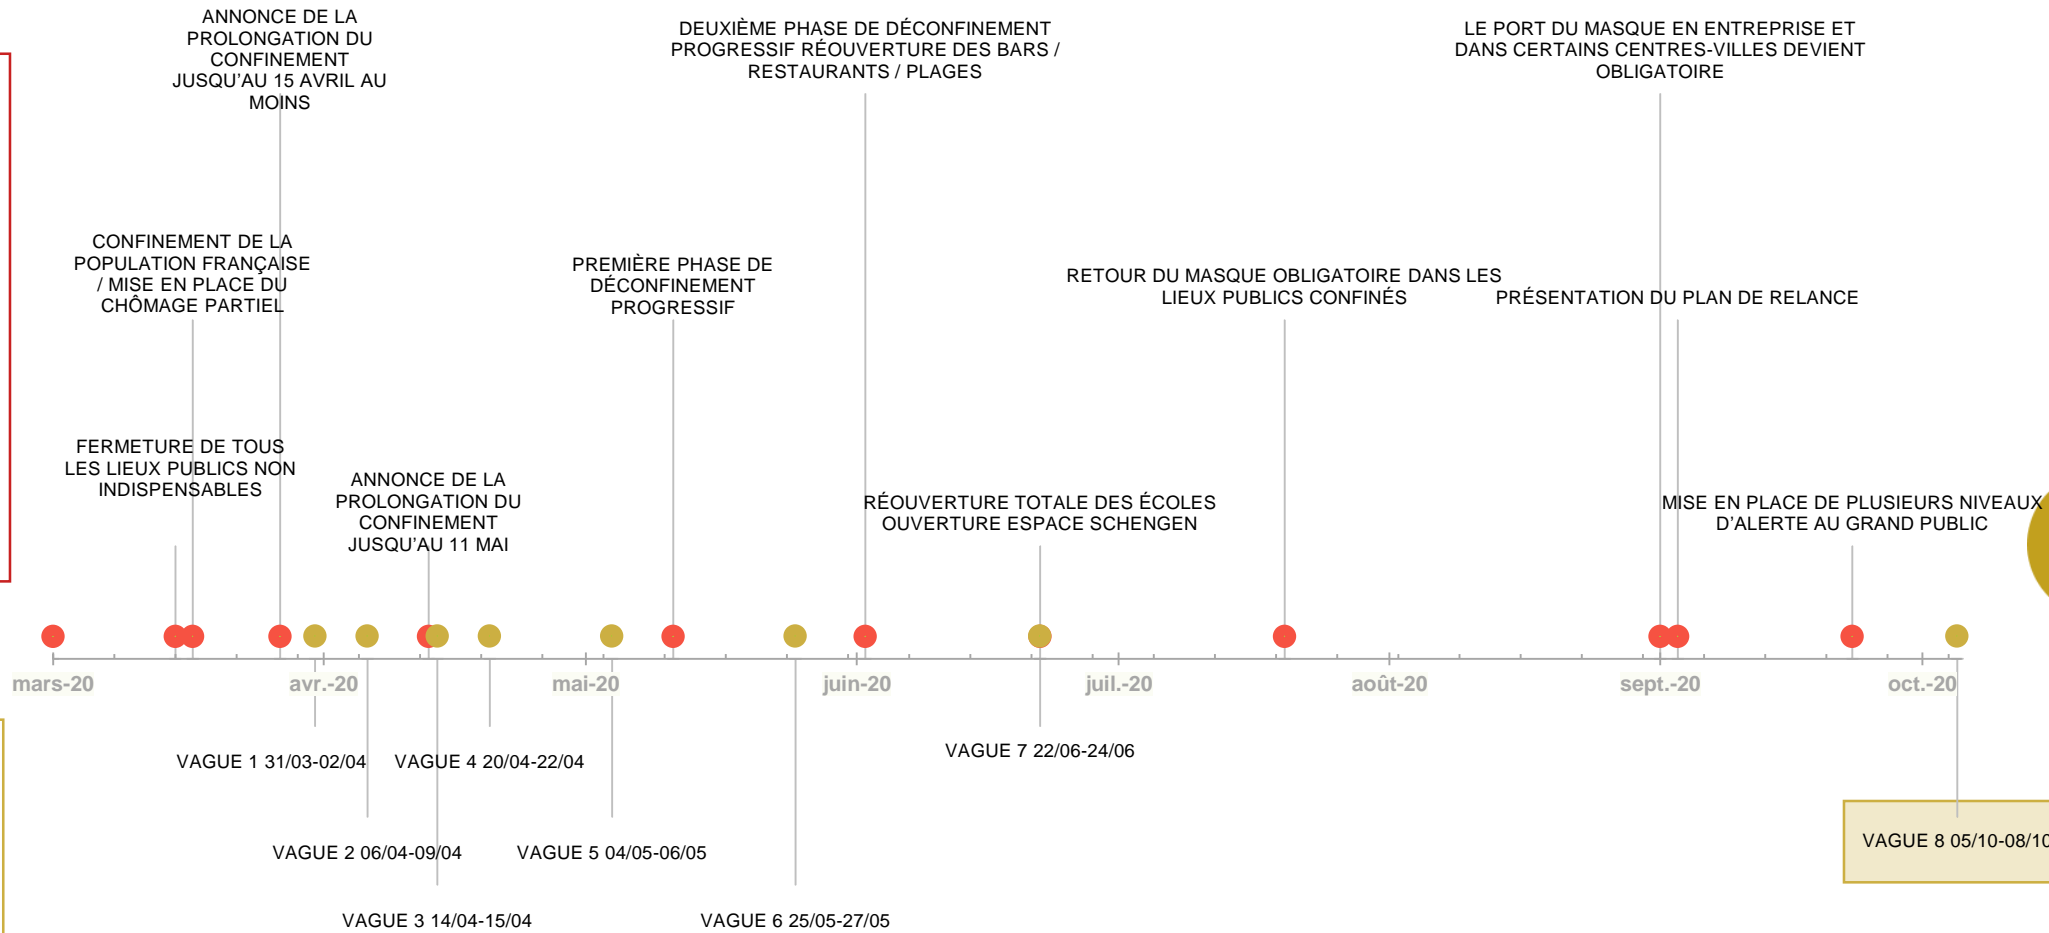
ANNONCE DE LA PROLONGATION DU CONFINEMENT JUSQU'AU 15 AVRIL AU MOINS

DEUXIÈME PHASE DE DÉCONFINEMENT PROGRESSIF RÉOUVERTURE DES BARS / RESTAURANTS / PLAGES

LE PORT DU MASQUE EN ENTREPRISE ET DANS CERTAINS CENTRES-VILLES DEVIENT OBLIGATOIRE

CONFINEMENT DE LA POPULATION FRANÇAISE / MISE EN PLACE DU CHÔMAGE PARTIEL

PREMIÈRE PHASE DE DÉCONFINEMENT PROGRESSIF

RETOUR DU MASQUE OBLIGATOIRE DANS LES LIEUX PUBLICS CONFINÉS

PRÉSENTATION DU PLAN DE RELANCE

FERMETURE DE TOUS LES LIEUX PUBLICS NON INDISPENSABLES

ANNONCE DE LA PROLONGATION DU CONFINEMENT JUSQU'AU 11 MAI

RÉOUVERTURE TOTALE DES ÉCOLES OUVERTURE ESPACE SCHENGEN

MISE EN PLACE DE PLUSIEURS NIVEAUX D'ALERTE AU GRAND PUBLIC

mars-20 avr.-20 mai-20 juin-20 juil.-20 août-20 sept.-20 oct.-20

VAGUE 1 31/03-02/04

VAGUE 4 20/04-22/04

VAGUE 7 22/06-24/06

VAGUE 2 06/04-09/04

VAGUE 5 04/05-06/05

VAGUE 8 05/10-08/10

VAGUE 3 14/04-15/04

VAGUE 6 25/05-27/05